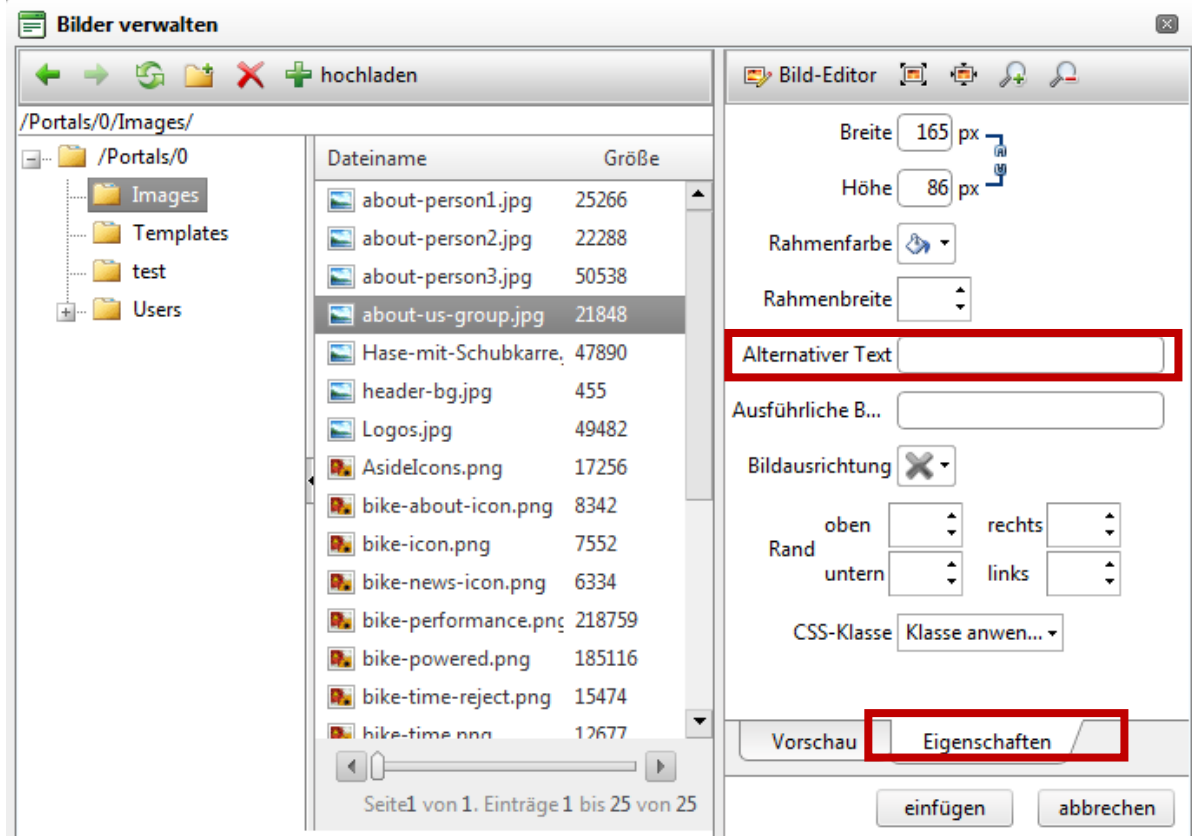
Bilder verwalten

hochladen

/Portals/0/Images/

/Portals/0
Images
Templates
test
Users

| Dateiname | Größe |
|---|---|
| about-person1.jpg | 25266 |
| about-person2.jpg | 22288 |
| about-person3.jpg | 50538 |
| about-us-group.jpg | 21848 |
| Hase-mit-Schubkarre. | 47890 |
| header-bg.jpg | 455 |
| Logos.jpg | 49482 |
| AsideIcons.png | 17256 |
| bike-about-icon.png | 8342 |
| bike-icon.png | 7552 |
| bike-news-icon.png | 6334 |
| bike-performance.pnc | 218759 |
| bike-powered.png | 185116 |
| bike-time-reject.png | 15474 |
| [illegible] | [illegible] |

Seite1 von 1. Einträge 1 bis 25 von 25

Bild-Editor

Breite 165 px

Höhe 86 px

Rahmenfarbe

Rahmenbreite

Alternativer Text

Ausführliche B...

Bildausrichtung

Rand
oben
rechts
unten
links

CSS-Klasse Klasse anwen...

Vorschau
Eigenschaften

einfügen
abbrechen